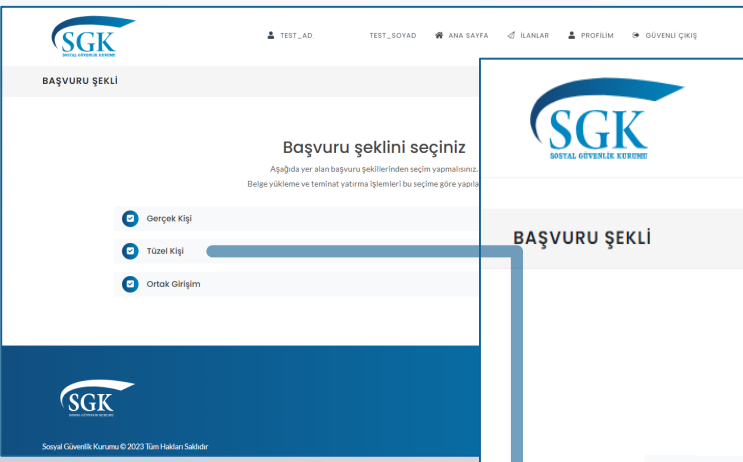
SGK
SOSYAL GÜVENLİK KURUMU

TEST_AD TEST_SOYAD ANA SAYFA İLANLAR PROFİLİM GÜVENLİ ÇIKIŞ

BAŞVURU ŞEKLİ

Başvuru şeklini seçiniz

Aşağıda yer alan başvuru şekillerinden seçim yapmalısınız.
Belge yükleme ve teminat yatırma işlemleri bu seçime göre yapıla

Gerçek Kişi

Tüzel Kişi

Ortak Girişim

SGK
SOSYAL GÜVENLİK KURUMU

Sosyal Güvenlik Kurumu © 2023 Tüm Hakları Saklıdır

SGK
SOSYAL GÜVENLİK KURUMU

BAŞVURU ŞEKLİ